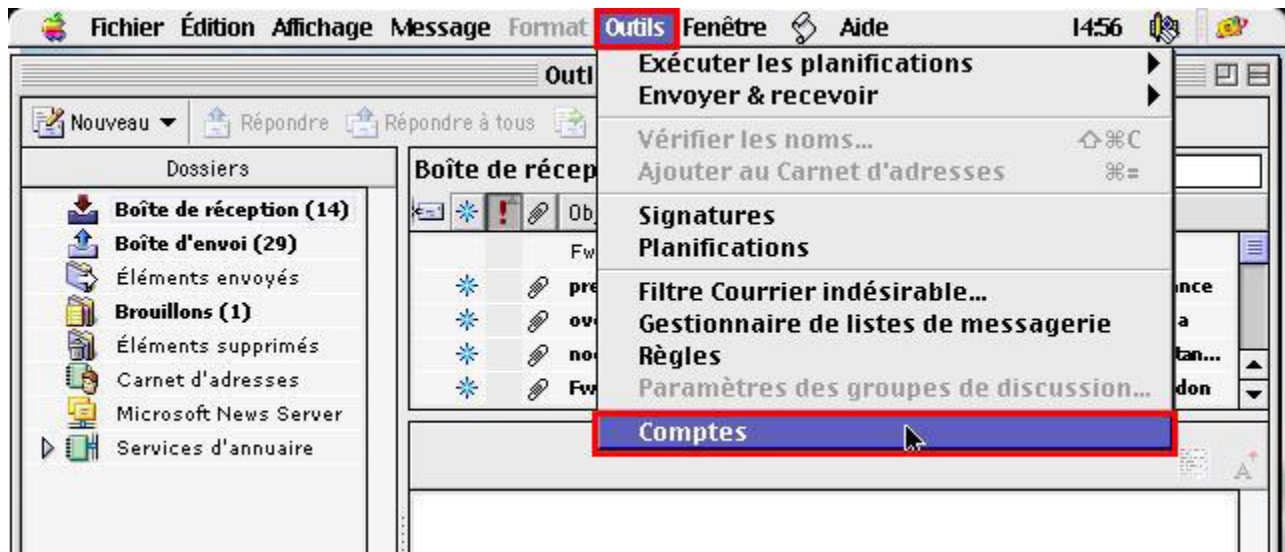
Fichier Édition Affichage Message Format Outils Fenêtre Aide 14:56

Outl

Nouveau Répondre Répondre à tous

Dossiers

Boîte de réception (14)
Boîte d'envoi (29)
Éléments envoyés
Brouillons (1)
Éléments supprimés
Carnet d'adresses
Microsoft News Server
Services d'annuaire

Boîte de récep

Obj

Fw
pre
ov
no
Fw

nce
a
tan...
don

Exécuter les planifications
Envoyer & recevoir
Vérifier les noms... ⇧⌘C
Ajouter au Carnet d'adresses ⌘=
Signatures
Planifications
Filtre Courrier indésirable...
Gestionnaire de listes de messagerie
Règles
Paramètres des groupes de discussion...
Comptes